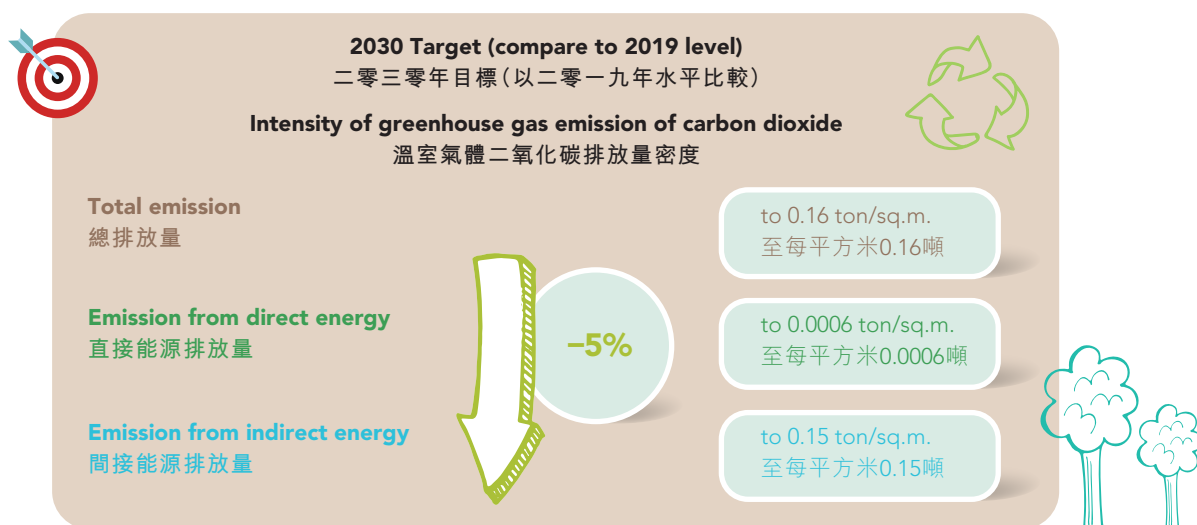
2030 Target (compare to 2019 level)
二零三零年目標（以二零一九年水平比較）

Intensity of greenhouse gas emission of carbon dioxide
溫室氣體二氧化碳排放量密度

Total emission
總排放量

to 0.16 ton/sq.m.
至每平方米0.16噸

Emission from direct energy
直接能源排放量

–5%

to 0.0006 ton/sq.m.
至每平方米0.0006噸

Emission from indirect energy
間接能源排放量

to 0.15 ton/sq.m.
至每平方米0.15噸